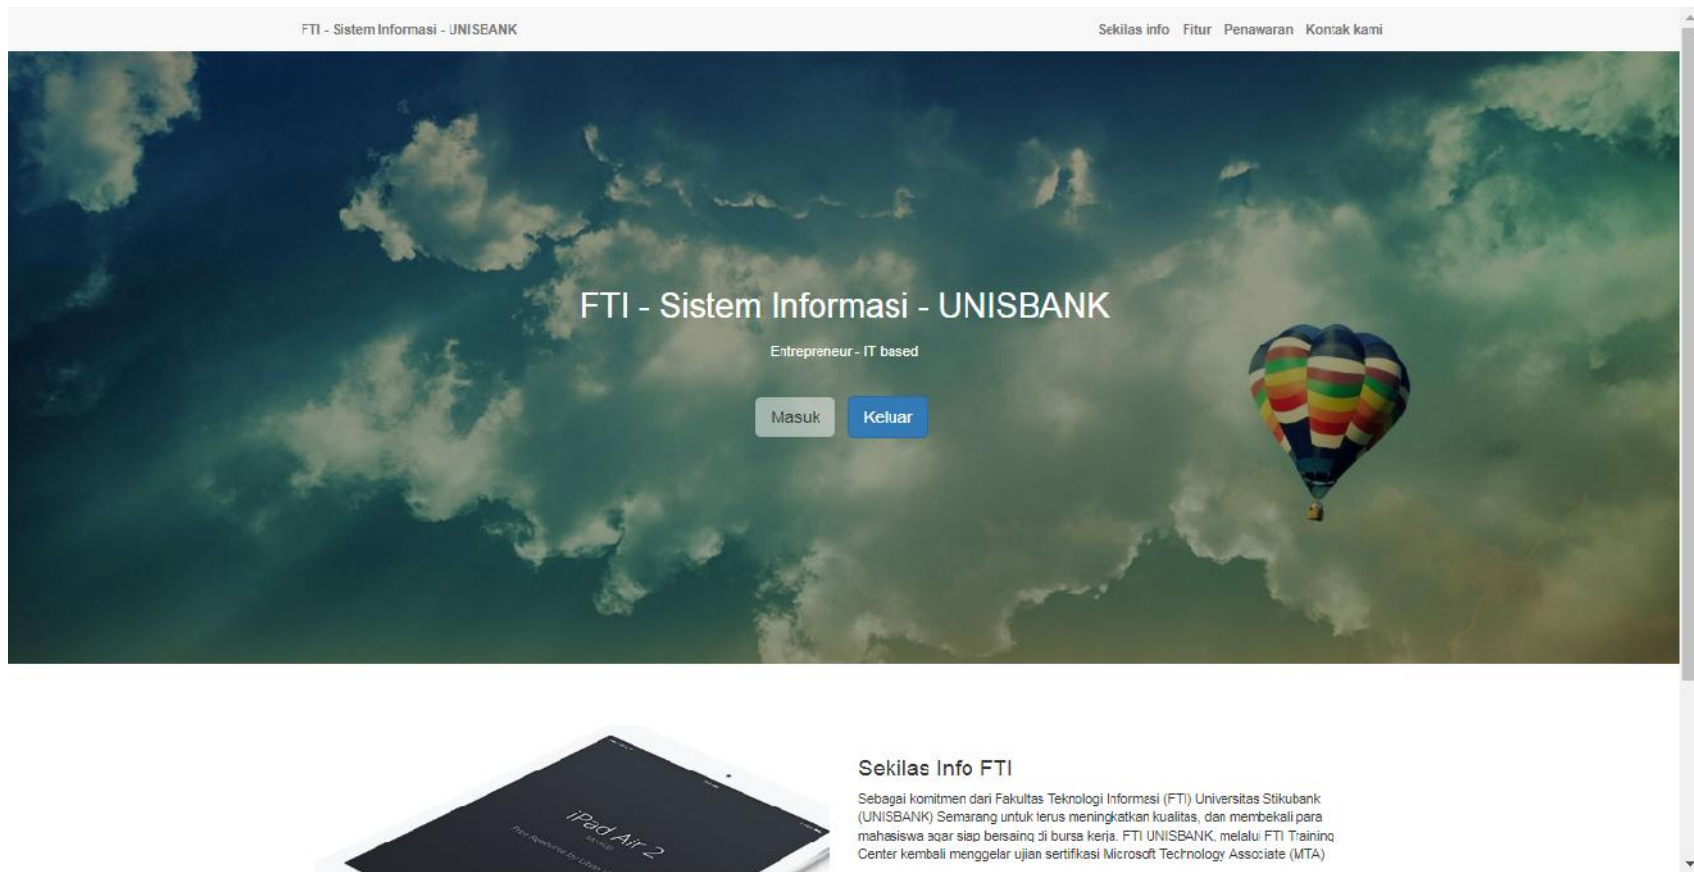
FTI - Sistem Informasi - UNISBANK

Sekilas info Fitur Penawaran Kontak kami

FTI - Sistem Informasi - UNISBANK

Entrepreneur - IT based

Masuk Keluar

iPad Air 2

Free Resource by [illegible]

Sekilas Info FTI

Sebagai komitmen dari Fakultas Teknologi Informasi (FTI) Universitas Stikubank (UNISBANK) Semarang untuk terus meningkatkan kualitas, dan membekali para mahasiswa agar siap bersaing di bursa kerja. FTI UNISBANK, melalui FTI Training Center kembali menggelar ujian sertifikasi Microsoft Technology Associate (MTA)